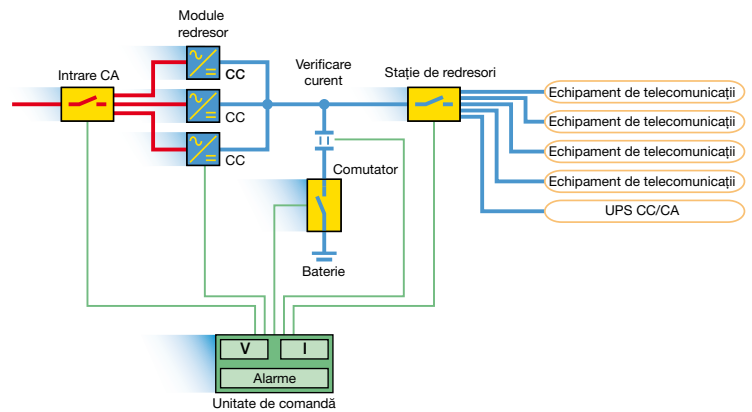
Module redresor

Intrare CA

CC

CC

CC

Verificare curent

Stație de redresori

Echipament de telecomunicații

Echipament de telecomunicații

Echipament de telecomunicații

Echipament de telecomunicații

UPS CC/CA

Comutator

Baterie

V

I

Alarme

Unitate de comandă